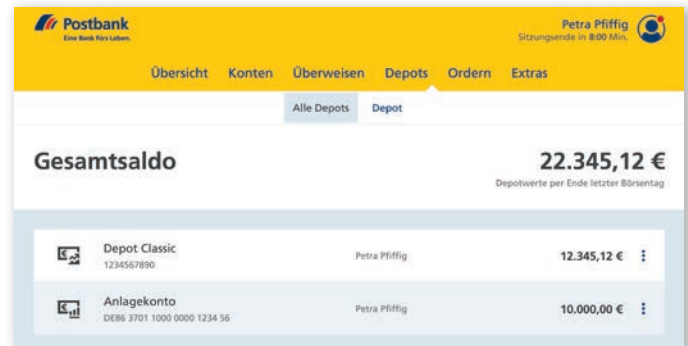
Postbank
Eine Bank fürs Leben.

Petra Pfiffig
Sitzungsende in 8:00 Min.

Übersicht Konten Überweisen Depots Ordern Extras

Alle Depots Depot

Gesamtsaldo

22.345,12 €
Depotwerte per Ende letzter Börsentag

Depot Classic
1234567890
Petra Pfiffig
12.345,12 €

Anlagekonto
DE86 3701 1000 0000 1234 56
Petra Pfiffig
10.000,00 €